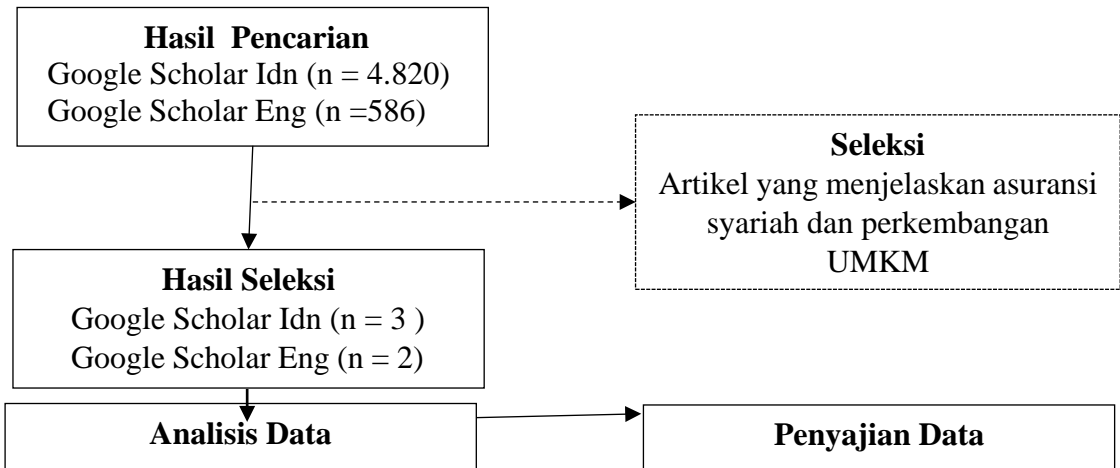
**Hasil Pencarian**
Google Scholar Idn (n = 4.820)
Google Scholar Eng (n =586)

**Seleksi**
Artikel yang menjelaskan asuransi syariah dan perkembangan UMKM

**Hasil Seleksi**
Google Scholar Idn (n = 3 )
Google Scholar Eng (n = 2)

**Analisis Data**

**Penyajian Data**